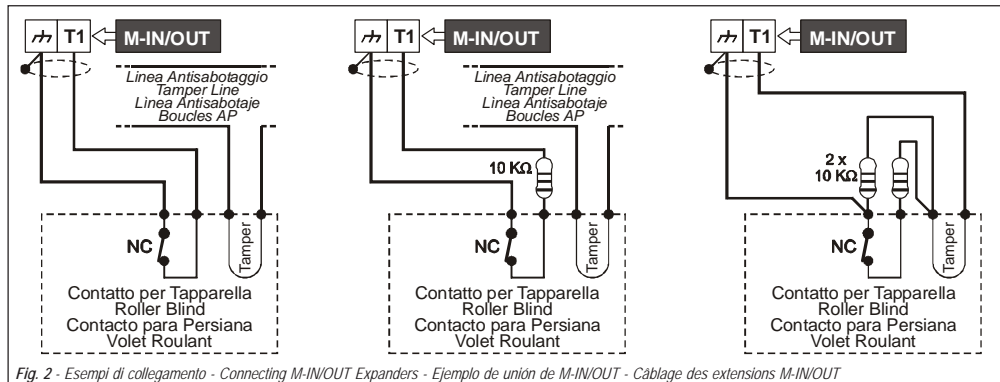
T1 M-IN/OUT

Linea Antisabotaggio
Tamper Line
Linea Antisabotaje
Boucles AP

NC

Tamper

Contatto per Tapparella
Roller Blind
Contacto para Persiana
Volet Roulant

T1 M-IN/OUT

Linea Antisabotaggio
Tamper Line
Linea Antisabotaje
Boucles AP

10 KΩ

NC

Tamper

Contatto per Tapparella
Roller Blind
Contacto para Persiana
Volet Roulant

T1 M-IN/OUT

2 x
10 KΩ

NC

Tamper

Contatto per Tapparella
Roller Blind
Contacto para Persiana
Volet Roulant

Fig. 2 - Esempi di collegamento - Connecting M-IN/OUT Expanders - Ejemplo de unión de M-IN/OUT - Câblage des extensions M-IN/OUT